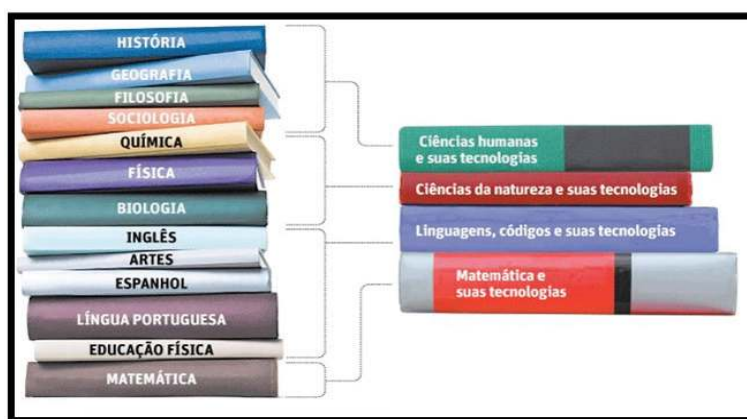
HISTÓRIA
GEOGRAFIA
FILOSOFIA
SOCIOLOGIA
QUÍMICA
FÍSICA
BIOLOGIA
INGLÊS
ARTES
ESPANHOL
LÍNGUA PORTUGUESA
EDUCAÇÃO FÍSICA
MATEMÁTICA

Ciências humanas e suas tecnologias
Ciências da natureza e suas tecnologias
Linguagens, códigos e suas tecnologias
Matemática e suas tecnologias